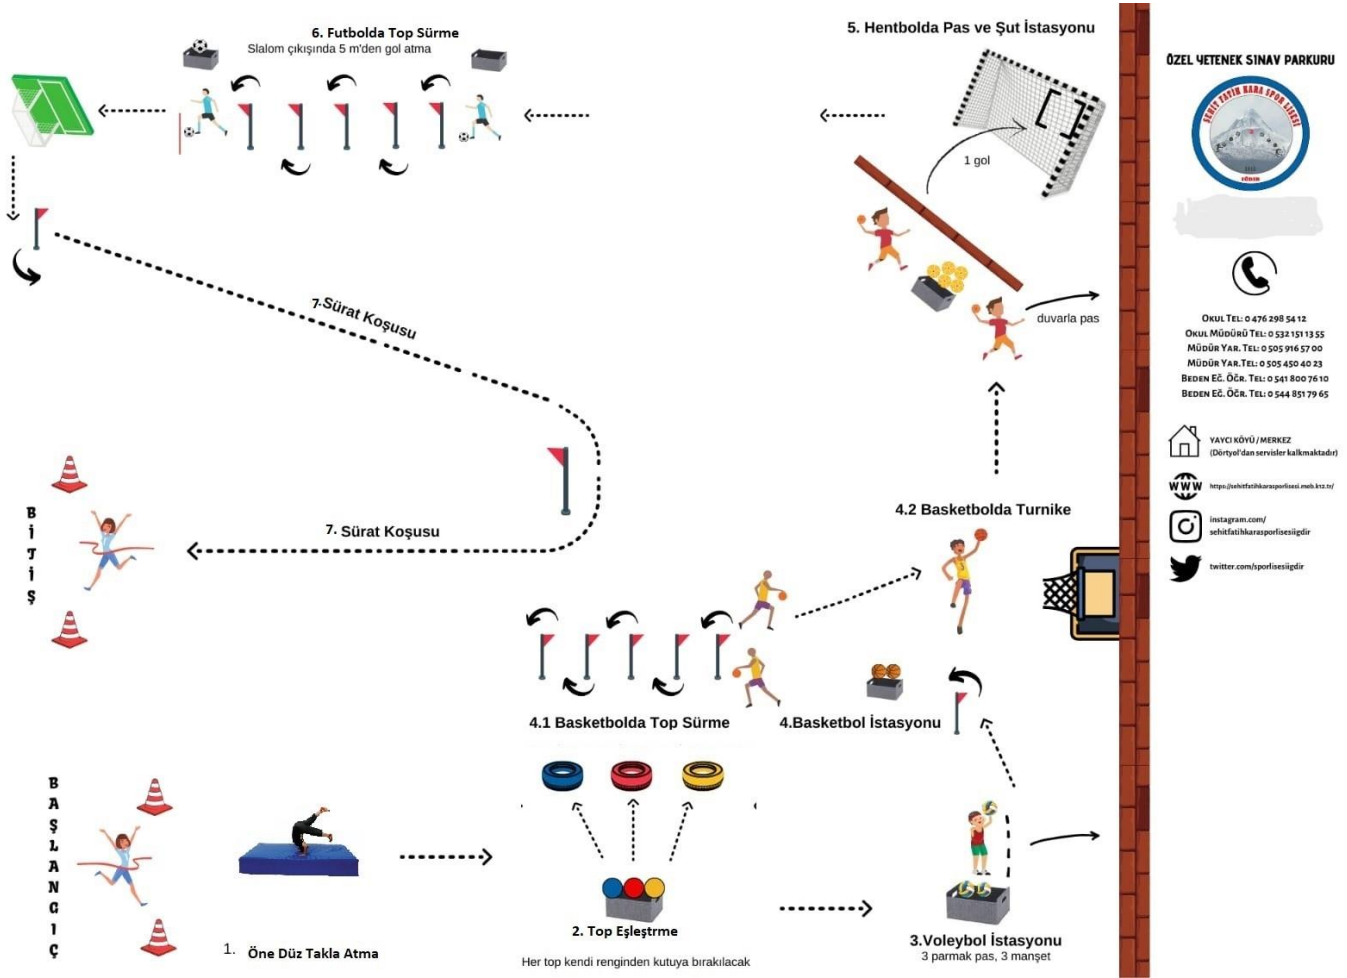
6. Futbolda Top Sürme
Slalom çıkışında 5 m'den gol atma

5. Hentbolda Pas ve Şut İstasyonu

1 gol

duvarla pas

ÖZEL YETENEK SINAV PARKURU

ŞEHİT FATİH KARA SPOR LİSESİ

OKUL TEL: 0 476 298 54 12
OKUL MÜDÜRÜ TEL: 0 532 151 13 55
MÜDÜR YAR. TEL: 0 505 916 57 00
MÜDÜR YAR.TEL: 0 505 450 40 23
BEDEN EĞ. ÖĞR. TEL: 0 541 800 76 10
BEDEN EĞ. ÖĞR. TEL: 0 544 851 79 65

YAYCI KÖYÜ / MERKEZ
(Dörtyol'dan servisler kalkmaktadır)

WWW
https://sehitfatihkarasporlisesi.meb.k12.tr/

instagram.com/
sehitfatihkarasporlisesiigdir

twitter.com/sporlisesiigdir

7-Sürat Koşusu

7. Sürat Koşusu

BİTİŞ

4.2 Basketbolda Turnike

4.1 Basketbolda Top Sürme

4.Basketbol İstasyonu

BAŞLANGIÇ

1. Öne Düz Takla Atma

2. Top Eşleştrme

Her top kendi renginden kutuya bırakılacak

3.Voleybol İstasyonu
3 parmak pas, 3 manşet